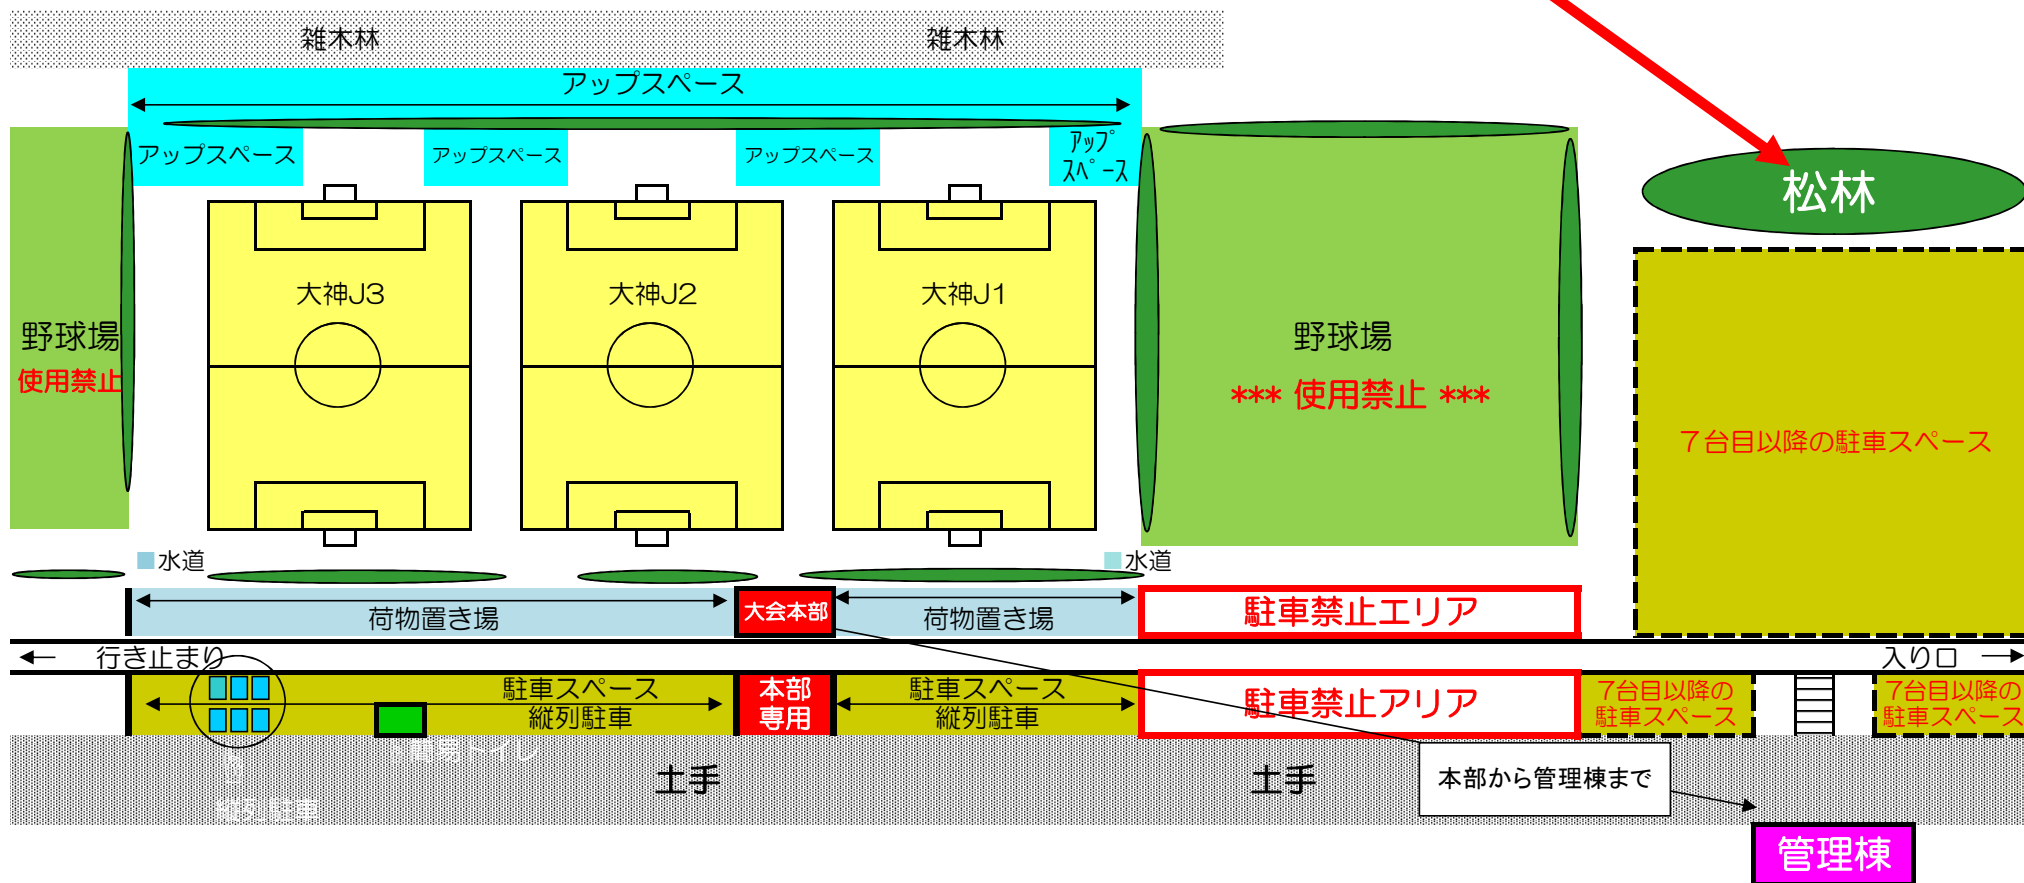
雑木林
雑木林
アップスペース
アップスペース
アップスペース
アップスペース
アップスペース
松林
野球場
使用禁止
大神J3
大神J2
大神J1
野球場
*** 使用禁止 ***
７台目以降の駐車スペース
水道
水道
荷物置き場
大会本部
荷物置き場
駐車禁止エリア
行き止まり
入り口
駐車スペース
縦列駐車
本部
専用
駐車スペース
縦列駐車
駐車禁止アリア
7台目以降の
駐車スペース
7台目以降の
駐車スペース
簡易トイレ
縦列駐車
土手
土手
本部から管理棟まで
管理棟